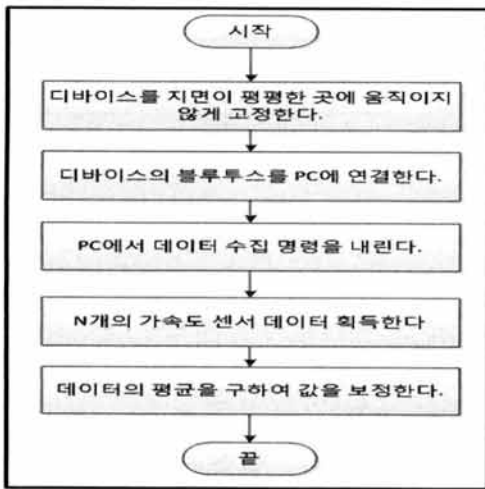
시작

디바이스를 지면이 평평한 곳에 움직이지 않게 고정한다.

디바이스의 블루투스를 PC에 연결한다.

PC에서 데이터 수집 명령을 내린다.

N개의 가속도 센서 데이터 획득한다

데이터의 평균을 구하여 값을 보정한다.

끝